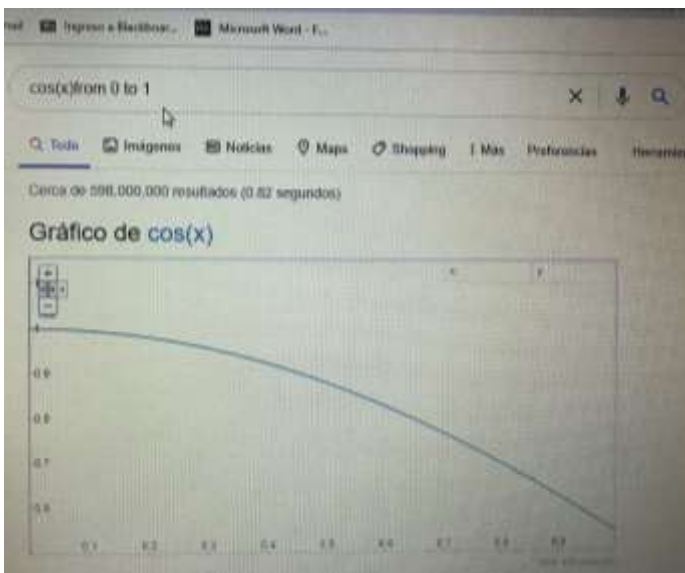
Ingreso a Electiboar... Microsoft Word - F...

cos(x)from 0 to 1

Todo Imágenes Noticias Maps Shopping ⋮ Más Preferencias Herramien

Cerca de 598,000,000 resultados (0.82 segundos)

Gráfico de cos(x)

+
−

x y

1

0.9

0.8

0.7

0.6

0.1 0.2 0.3 0.4 0.5 0.6 0.7 0.8 0.9